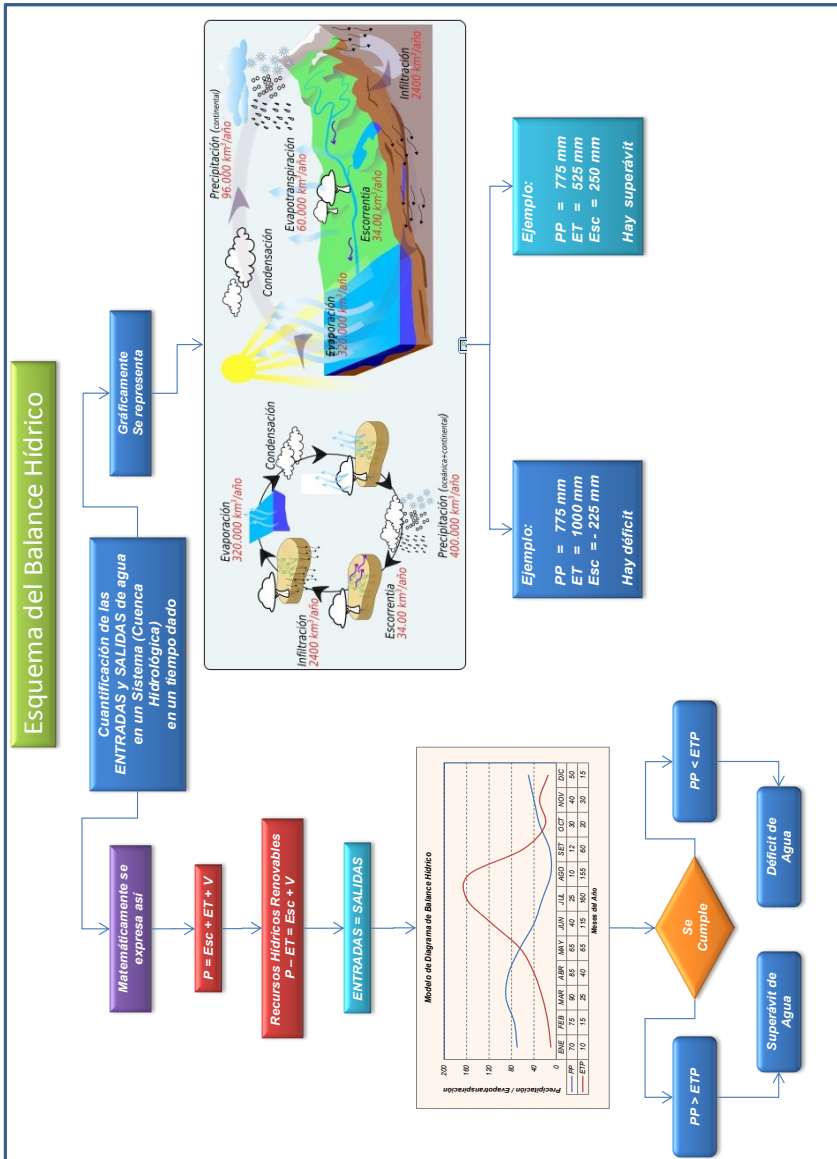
Esquema del Balance Hídrico

Cuantificación de las ENTRADAS y SALIDAS de agua en un Sistema (Cuenca Hidrológica) en un tiempo dado

Matemáticamente se expresa así

P = Esc + ET + V

Recursos Hídricos Renovables
P – ET = Esc + V

ENTRADAS = SALIDAS

Modelo de Diagrama de Balance Hídrico

Precipitación / Evapotranspiración

200
160
120
80
40
0

| | ENE | FEB | MAR | ABR | MAY | JUN | JUL | AGO | SET | OCT | NOV | DIC |
|---|---|---|---|---|---|---|---|---|---|---|---|---|
| PP | 70 | 75 | 90 | 85 | 65 | 45 | 40 | 25 | 12 | 30 | 40 | 50 |
| ETP | 10 | 15 | 25 | 40 | 65 | 115 | 160 | 155 | 60 | 20 | 30 | 15 |

Meses del Año

Se Cumple

PP > ETP

Superávit de Agua

PP < ETP

Déficit de Agua

Gráficamente Se representa

Evaporación
320.000 km³/año
Condensación
Infiltración
2400 km³/año
Escorrentía
34.00 km³/año
Precipitación (oceánica+continental)
400.000 km³/año

Precipitación (continental)
96.000 km³/año
Condensación
Evapotranspiración
60.000 km³/año
Escorrentía
34.00 km³/año
Evaporación
320.000 km³/año
Infiltración
2400 km³/año

Ejemplo:
PP = 775 mm
ET = 1000 mm
Esc = - 225 mm
Hay déficit

Ejemplo:
PP = 775 mm
ET = 525 mm
Esc = 250 mm
Hay superávit